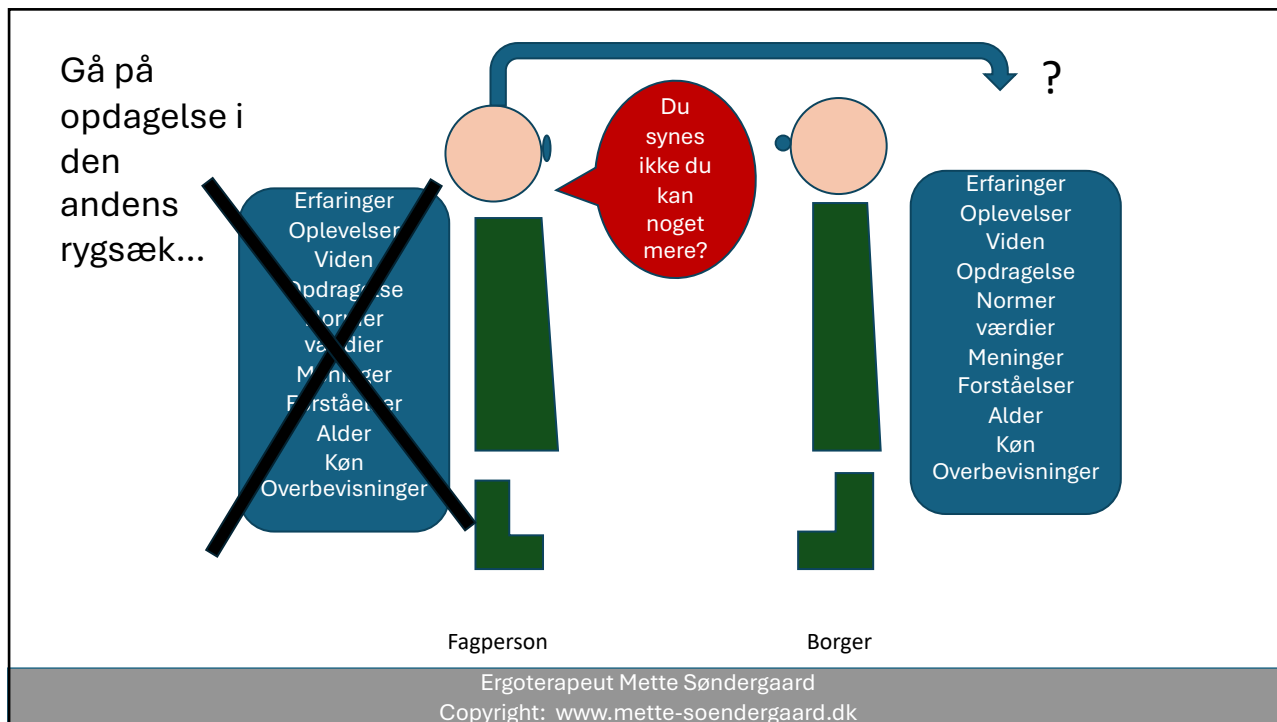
Gå på opdagelse i den andens rygsæk...

Erfaringer
Oplevelser
Viden
Opdragelse
Normer
værdier
Meninger
Forståelser
Alder
Køn
Overbevisninger

Du synes ikke du kan noget mere?

?

Erfaringer
Oplevelser
Viden
Opdragelse
Normer
værdier
Meninger
Forståelser
Alder
Køn
Overbevisninger

Fagperson

Borger

Ergoterapeut Mette Søndergaard
Copyright: www.mette-soendergaard.dk